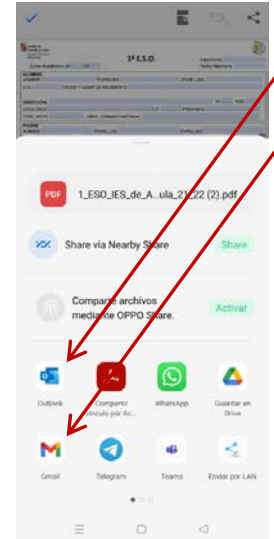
1º E.S.O.

PDF 1_ESO_IES_de_A...ula_21_22 (2).pdf

Share via Nearby Share
Share

Comparte archivos mediante OPPO Share.
Activar

Outlook
Compartir vínculo por Ac...
WhatsApp
Guardar en Drive

Gmail
Telegram
Teams
Enviar por LAN